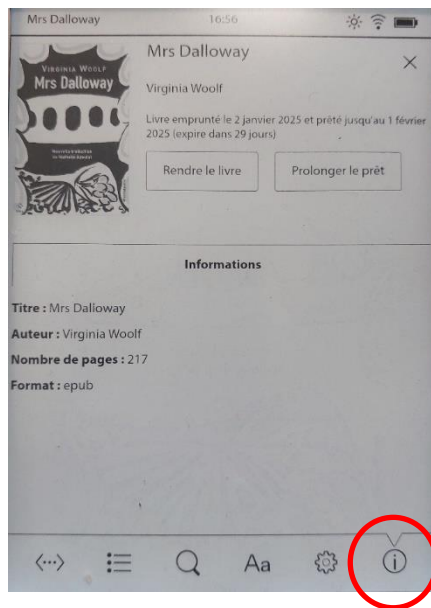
Mrs Dalloway 16:56

VIRGINIA WOOLF
Mrs Dalloway
Nouvelle traduction de Nathalie Azoulai

Mrs Dalloway

Virginia Woolf

Livre emprunté le 2 janvier 2025 et prêté jusqu'au 1 février 2025 (expire dans 29 jours)

Rendre le livre

Prolonger le prêt

Informations

Titre : Mrs Dalloway

Auteur : Virginia Woolf

Nombre de pages : 217

Format : epub

Aa